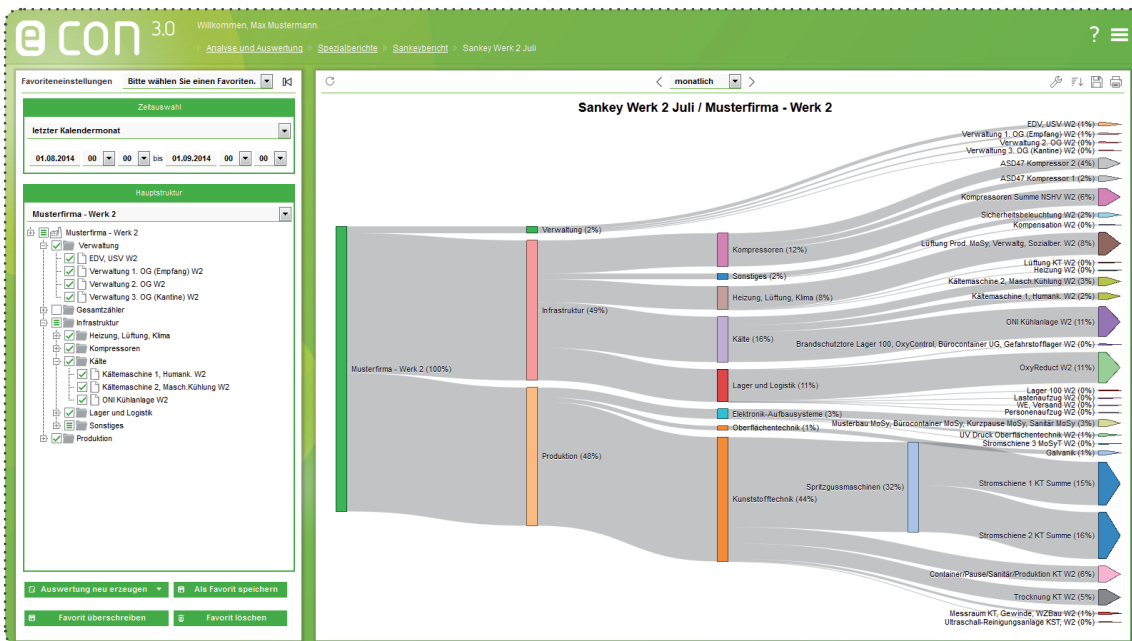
e CON 3.0
Willkommen, Max Mustermann.
Analyse und Auswertung > Spezialberichte > Sankeybericht > Sankey Werk 2 Juli
? ≡

Favoriteneinstellungen
Bitte wählen Sie einen Favoriten.

Zeitauswahl
letzter Kalendermonat
01.08.2014 00 00 bis 01.09.2014 00 00

Hauptstruktur
Musterfirma - Werk 2
Musterfirma - Werk 2
Verwaltung
EDV, USV W2
Verwaltung 1. OG (Empfang) W2
Verwaltung 2. OG W2
Verwaltung 3. OG (Kantine) W2
Gesamtzähler
Infrastruktur
Heizung, Lüftung, Klima
Kompressoren
Kälte
Kältemaschine 1, Humank. W2
Kältemaschine 2, Masch.Kühlung W2
ONI Kühlanlage W2
Lager und Logistik
Sonstiges
Produktion

Auswertung neu erzeugen
Als Favorit speichern
Favorit überschreiben
Favorit löschen

monatlich

Sankey Werk 2 Juli / Musterfirma - Werk 2

Musterfirma - Werk 2 (100%)
Verwaltung (2%)
Infrastruktur (49%)
Produktion (48%)
Kompressoren (12%)
Sonstiges (2%)
Heizung, Lüftung, Klima (8%)
Kälte (16%)
Lager und Logistik (11%)
Elektronik-Aufbausysteme (3%)
Oberflächentechnik (1%)
Kunststofftechnik (44%)
Spritzgussmaschinen (32%)
EDV, USV W2 (1%)
Verwaltung 1. OG (Empfang) W2 (1%)
Verwaltung 2. OG W2 (0%)
Verwaltung 3. OG (Kantine) W2 (0%)
ASD47 Kompressor 2 (4%)
ASD47 Kompressor 1 (2%)
Kompressoren Summe NSHV W2 (6%)
Sicherheitsbeleuchtung W2 (2%)
Kompensation W2 (0%)
Lüftung Prod. MoSy, Verwaltg, Sozialber. W2 (8%)
Lüftung KT W2 (0%)
Heizung W2 (0%)
Kältemaschine 2, Masch.Kühlung W2 (3%)
Kältemaschine 1, Humank. W2 (2%)
ONI Kühlanlage W2 (11%)
Brandschutztore Lager 100, OxyControl, Bürocontainer UG, Gefahrstofflager W2 (0%)
OxyReduct W2 (11%)
Lager 100 W2 (0%)
Lastenaufzug W2 (0%)
WE, Versand W2 (0%)
Personenaufzug W2 (0%)
Musterbau MoSy, Bürocontainer MoSy, Kurzpause MoSy, Sanitär MoSy W2 (2%)
UV Druck Oberflächentechnik W2 (1%)
Stromschiene 3 MoSyT W2 (0%)
Galvanik (1%)
Stromschiene 1 KT Summe (15%)
Stromschiene 2 KT Summe (16%)
Container/Pause/Sanitär/Produktion KT W2 (6%)
Trocknung KT W2 (5%)
Messraum KT, Gewinde, WZBau W2 (1%)
Ultraschall-Reinigungsanlage KST; W2 (0%)